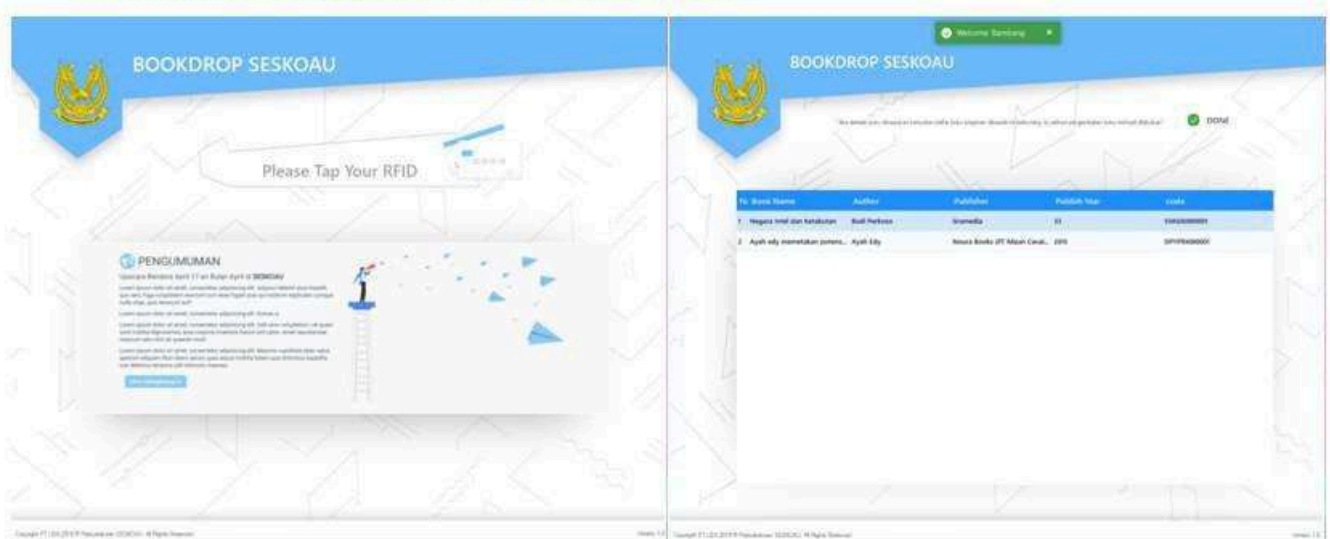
BOOKDROP SESKOAU

Please Tap Your RFID

PENGUMUMAN

Upacara Bendera tanggal 17 di Bulan April di SESKOAU

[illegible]

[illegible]

Copyright PT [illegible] All Rights Reserved

Welcome Bambang

BOOKDROP SESKOAU

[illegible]

DONE

| No | Book Name | Author | Publisher | Publish Year | Code |
|---|---|---|---|---|---|
| 1 | Negara Intel dan Ketakutan | Budi Perkasa | Gramedia | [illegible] | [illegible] |
| 2 | Ayah edy memetakan potensi... | Ayah Edy | Noura Books (PT Mizan Cerat... | 2015 | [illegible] |

Copyright PT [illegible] All Rights Reserved